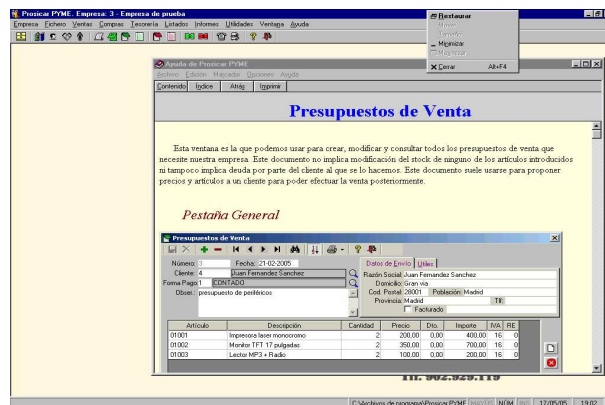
Prosicar PYME. Empresa: 3 - Empresa de prueba

Empresa Fichero Ventas Compras Tesorería Listados Informes Utilidades Ventana Ayuda

Restaurar
Mover
Tamaño
Minimizar
Maximizar
Cerrar Alt+F4

Ayuda de Prosicar PYME
Archivo Edición Marcador Opciones Ayuda
Contenido Índice Atrás Imprimir

Presupuestos de Venta

Esta ventana es la que podemos usar para crear, modificar y consultar todos los presupuestos de venta que necesite nuestra empresa. Este documento no implica modificación del stock de ninguno de los artículos introducidos ni tampoco implica deuda por parte del cliente al que se lo hacemos. Este documento suele usarse para proponer precios y artículos a un cliente para poder efectuar la venta posteriormente.

Pestaña General

Presupuestos de Venta

Número: 3 Fecha: 21-02-2005
Cliente: 4 Juan Fernandez Sanchez
Forma Pago: 1 CONTADO
Obser.: presupuesto de periféricos

Datos de Envío Útiles
Razón Social: Juan Fernandez Sanchez
Domicilio: Gran vía
Cod. Postal: 28001 Población: Madrid
Provincia: Madrid Tlf:
Facturado

| Artículo | Descripción | Cantidad | Precio | Dto. | Importe | IVA | RE |
|---|---|---|---|---|---|---|---|
| 01001 | Impresora laser monocromo | 2 | 200,00 | 0,00 | 400,00 | 16 | 0 |
| 01002 | Monitor TFT 17 pulgadas | 2 | 350,00 | 0,00 | 700,00 | 16 | 0 |
| 01003 | Lector MP3 + Radio | 2 | 100,00 | 0,00 | 200,00 | 16 | 0 |

Tlf. 902.529.119

C:\Archivos de programa\Prosicar PYME MAYÚS NÚM INS 17/05/05 19:02